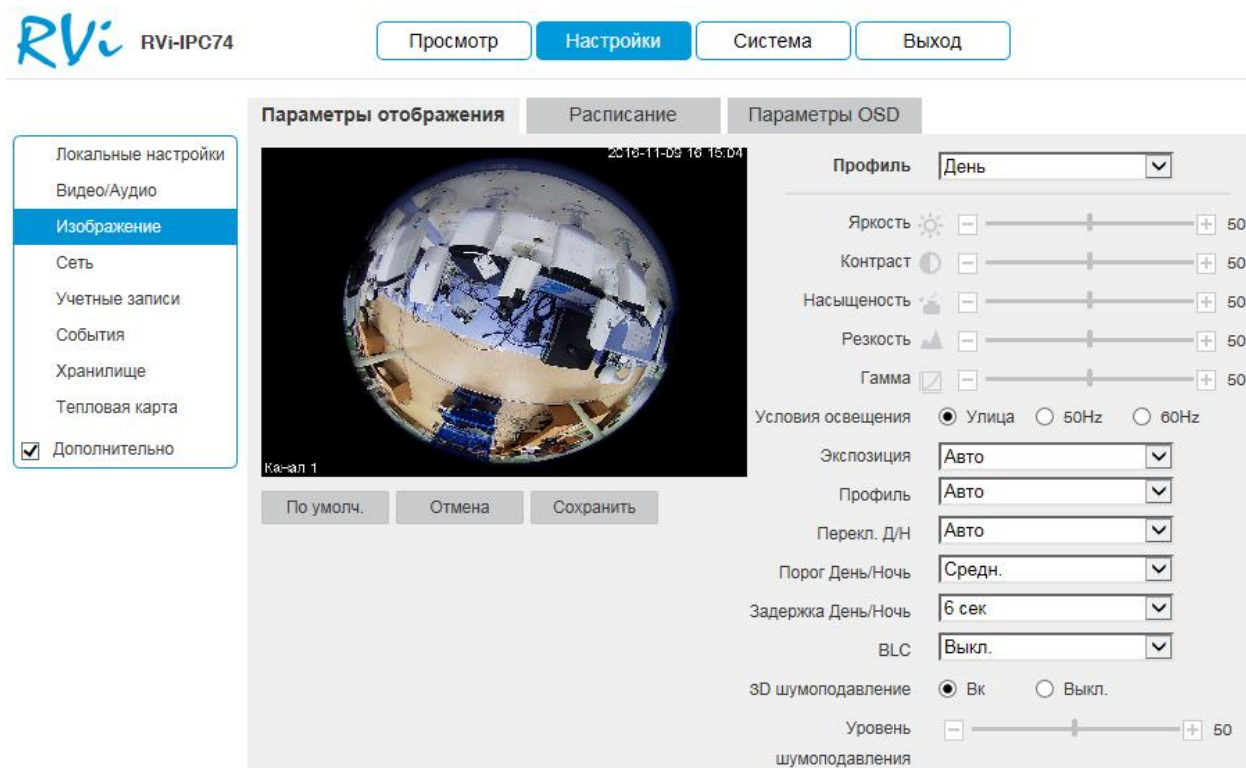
RVi RVi-IPC74

Просмотр Настройки Система Выход

Параметры отображения Расписание Параметры OSD

Локальные настройки
Видео/Аудио
Изображение
Сеть
Учетные записи
События
Хранилище
Тепловая карта
Дополнительно

2016-11-09 18 16:04
Канал 1

По умолч. Отмена Сохранить

Профиль День
Яркость 50
Контраст 50
Насыщеность 50
Резкость 50
Гамма 50
Условия освещения Улица 50Hz 60Hz
Экспозиция Авто
Профиль Авто
Перекл. Д/Н Авто
Порог День/Ночь Средн.
Задержка День/Ночь 6 сек
BLC Выкл.
3D шумоподавление Вк Выкл.
Уровень шумоподавления 50